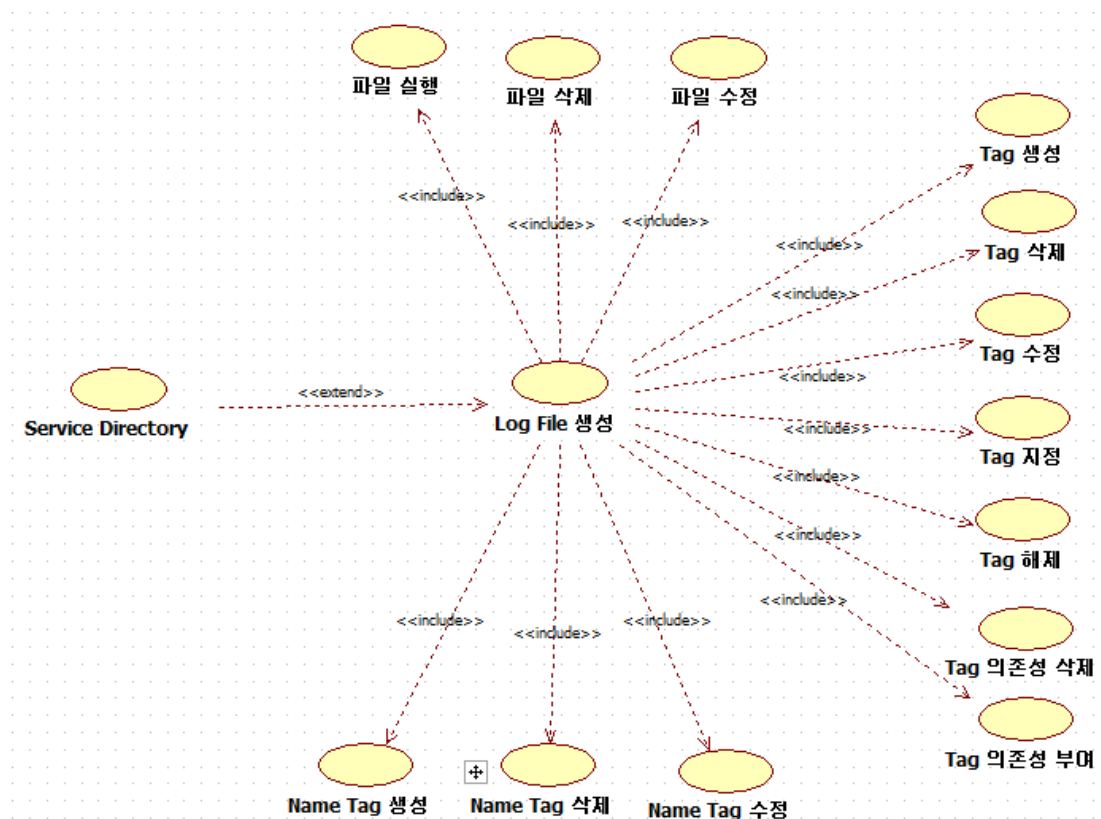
파일 실행

파일 삭제

파일 수정

Tag 생성

Tag 삭제

Tag 수정

Tag 지정

Tag 해제

Tag 의존성 삭제

Tag 의존성 부여

<<include>>

<<include>>

<<include>>

<<include>>

<<include>>

<<include>>

<<include>>

<<include>>

<<include>>

<<include>>

<<include>>

<<include>>

<<include>>

Service Directory

<<extend>>

Log File 생성

Name Tag 생성

Name Tag 삭제

Name Tag 수정